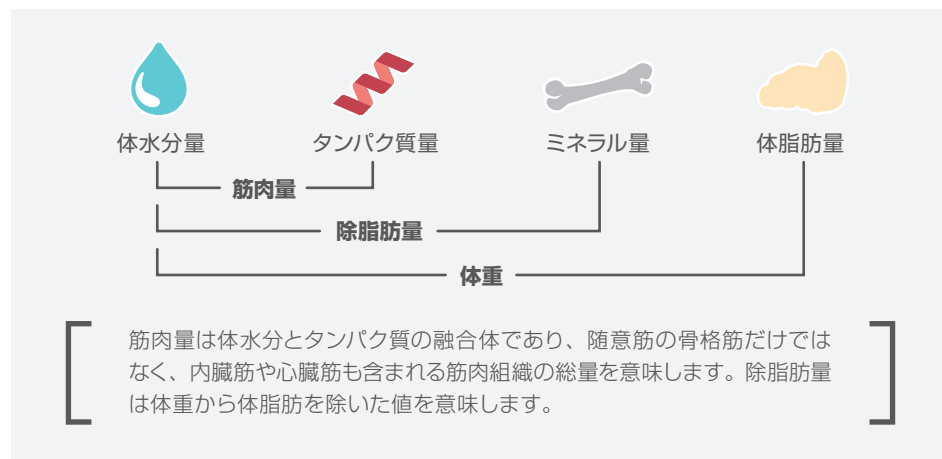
体水分量

タンパク質量

ミネラル量

体脂肪量

筋肉量

除脂肪量

体重

筋肉量は体水分とタンパク質の融合体であり、随意筋の骨格筋だけではなく、内臓筋や心臓筋も含まれる筋肉組織の総量を意味します。除脂肪量は体重から体脂肪を除いた値を意味します。